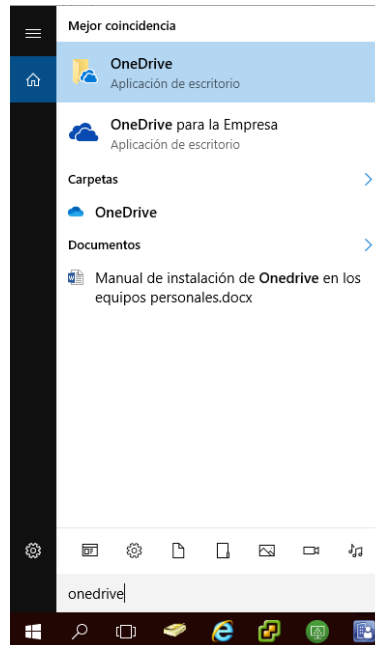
Mejor coincidencia

OneDrive
Aplicación de escritorio

OneDrive para la Empresa
Aplicación de escritorio

Carpetas

OneDrive

Documentos

Manual de instalación de Onedrive en los equipos personales.docx

onedrive